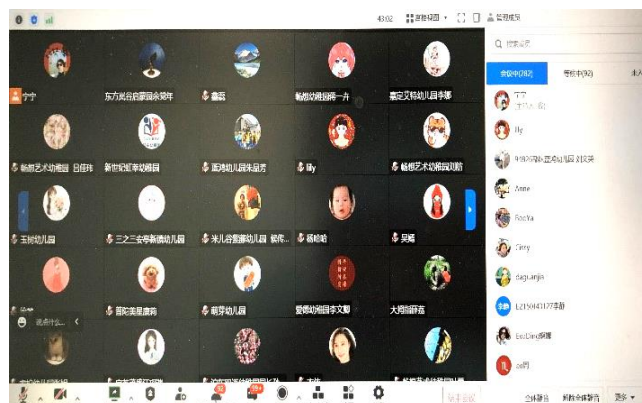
43:02 画廊视图 管理成员

搜索成员

会议中(282) 等候中(92) 未入

宁宁
东方英语启蒙园俞晓明
鑫磊
畅想幼稚园徐一卉
嘉定艾格幼儿园李娜

畅想艺术幼稚园 吕佳玮
新世纪华爱幼稚园
国鸿幼儿园朱晶秀
lily
畅想艺术幼稚园刘娟

玉桂幼儿园
三之三金华新城幼儿园
米儿谷智趣幼儿园 杨伟...
杨柚柚
吴瑕

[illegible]
晋阳美星摄晓
萌芽幼儿园
爱德幼稚园李文娜
大拇指薛岩

说点什么...

Hg
Anne
FooYa
Cirry
dagu anjie
L2150417?李静
EccDing阿娜
cs?

全体静音
解除全体静音
更多